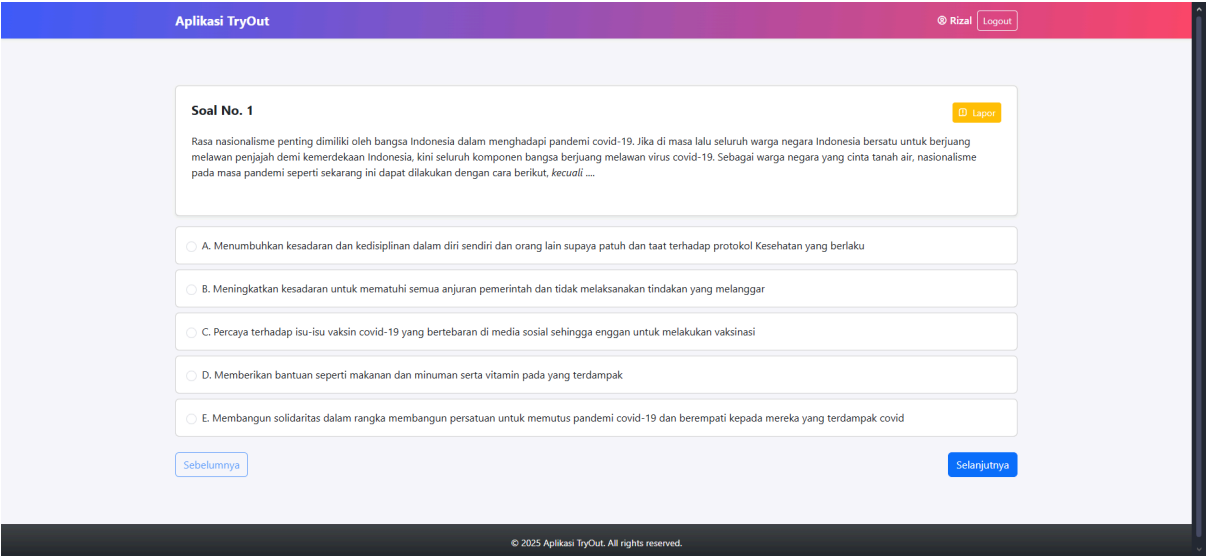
Aplikasi TryOut

Rizal Logout

Soal No. 1

Lapor

Rasa nasionalisme penting dimiliki oleh bangsa Indonesia dalam menghadapi pandemi covid-19. Jika di masa lalu seluruh warga negara Indonesia bersatu untuk berjuang melawan penjajah demi kemerdekaan Indonesia, kini seluruh komponen bangsa berjuang melawan virus covid-19. Sebagai warga negara yang cinta tanah air, nasionalisme pada masa pandemi seperti sekarang ini dapat dilakukan dengan cara berikut, *kecuali* ....

A. Menumbuhkan kesadaran dan kedisiplinan dalam diri sendiri dan orang lain supaya patuh dan taat terhadap protokol Kesehatan yang berlaku

B. Meningkatkan kesadaran untuk mematuhi semua anjuran pemerintah dan tidak melaksanakan tindakan yang melanggar

C. Percaya terhadap isu-isu vaksin covid-19 yang bertebaran di media sosial sehingga enggan untuk melakukan vaksinasi

D. Memberikan bantuan seperti makanan dan minuman serta vitamin pada yang terdampak

E. Membangun solidaritas dalam rangka membangun persatuan untuk memutus pandemi covid-19 dan berempati kepada mereka yang terdampak covid

Sebelumnya

Selanjutnya

© 2025 Aplikasi TryOut. All rights reserved.